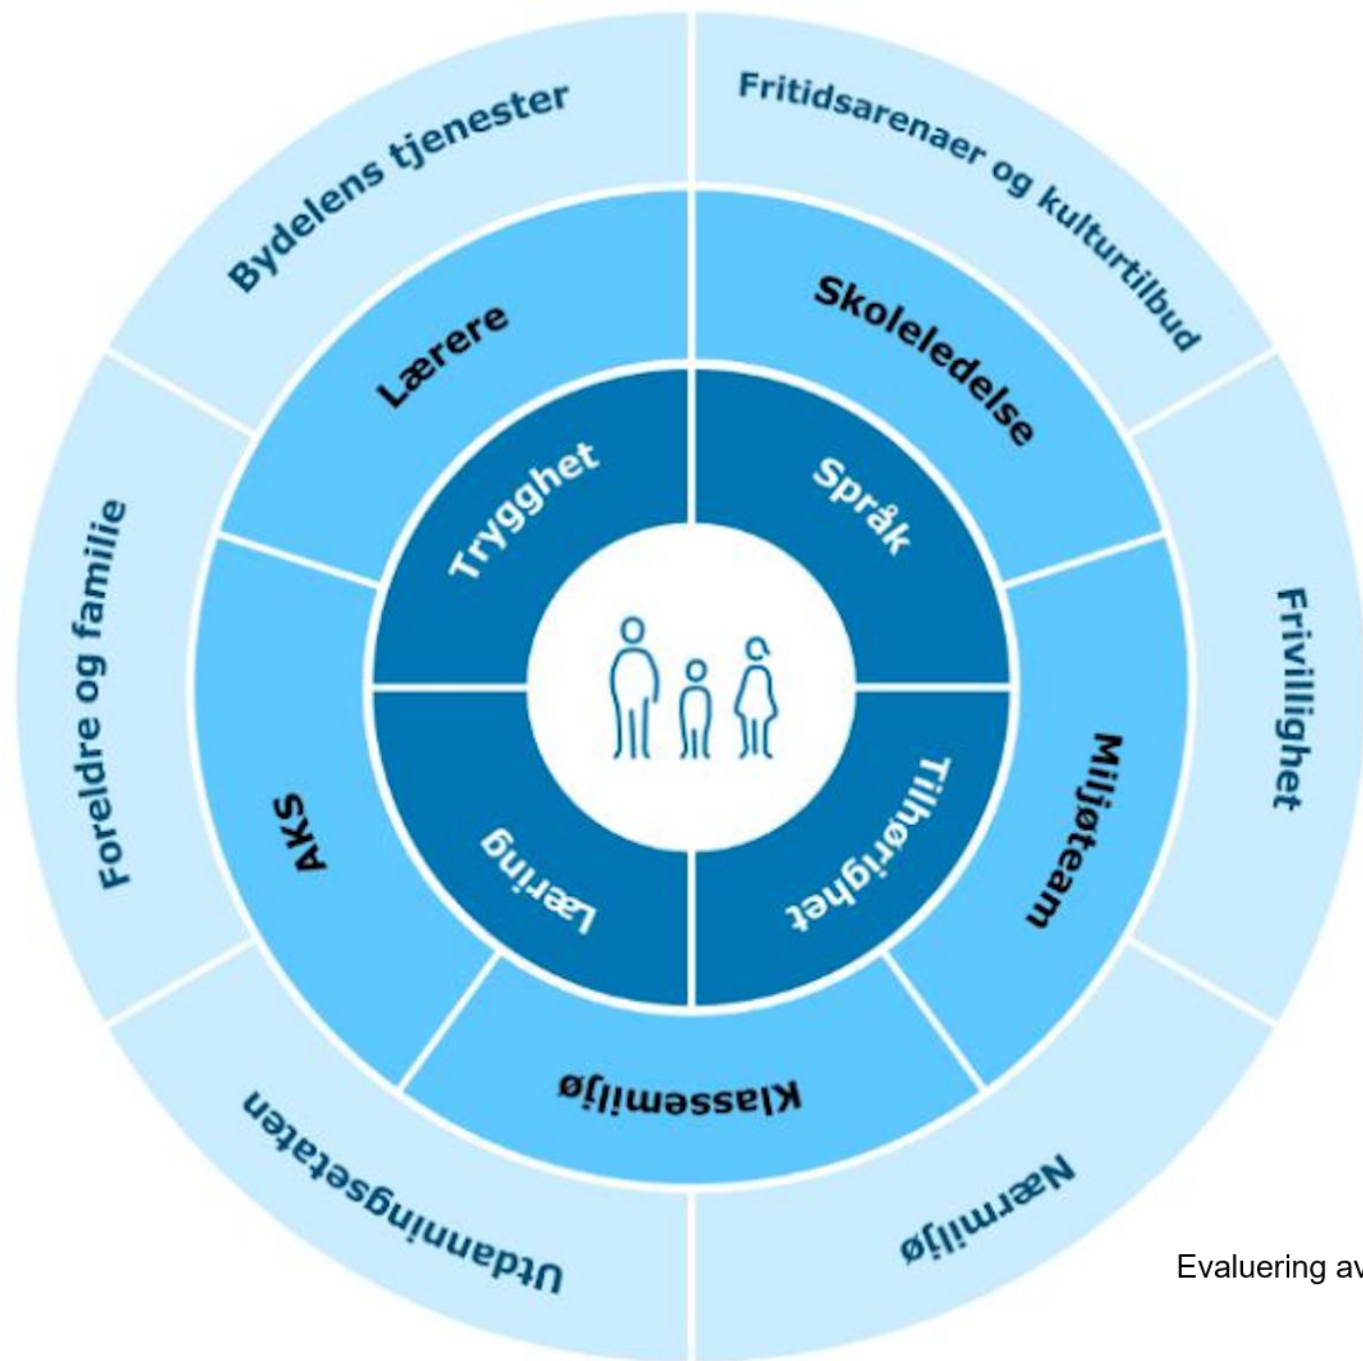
Trygghet

Språk

Tilhørighet

Læring

Lærere

Skoleledelse

Miljøteam

Klassemiljø

AKS

Bydelens tjenester

Fritidsarenaer og kulturtilbud

Frivillighet

Nærmiljø

Utdanningsetaten

Foreldre og familie

Evaluering av